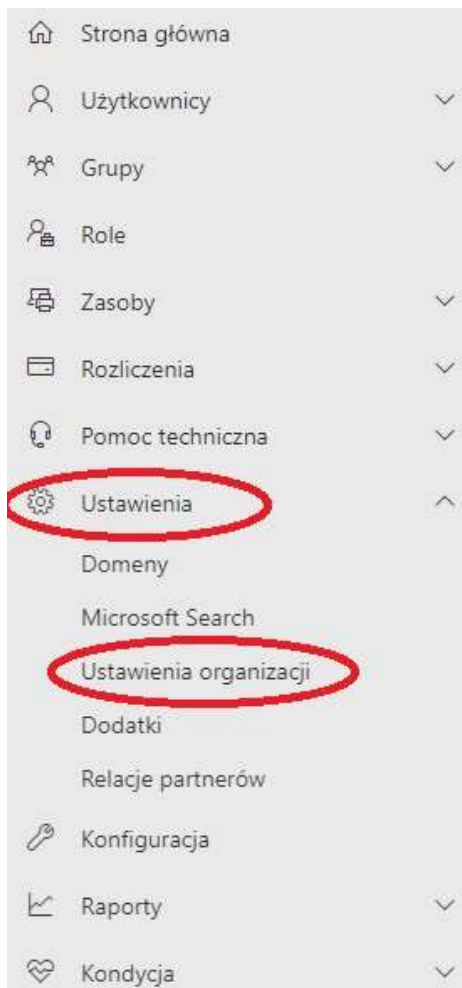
Strona główna

Użytkownicy

Grupy

Role

Zasoby

Rozliczenia

Pomoc techniczna

Ustawienia

Domeny

Microsoft Search

Ustawienia organizacji

Dodatki

Relacje partnerów

Konfiguracja

Raporty

Kondycja